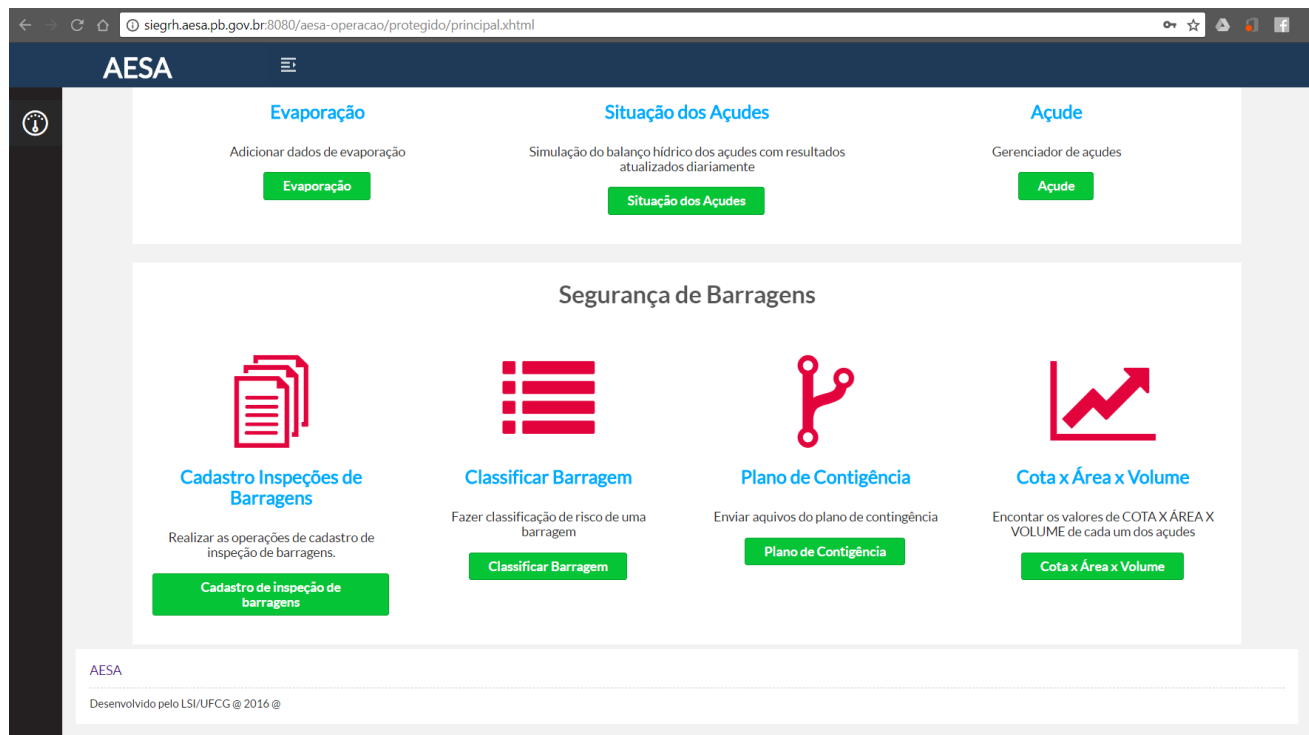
siegrh.aesa.pb.gov.br:8080/aesa-operacao/protegido/principal.xhtml

AESA

Evaporação

Adicionar dados de evaporação

Evaporação

Situação dos Açudes

Simulação do balanço hídrico dos açudes com resultados atualizados diariamente

Situação dos Açudes

Açude

Gerenciador de açudes

Açude

Segurança de Barragens

Cadastro Inspeções de Barragens

Realizar as operações de cadastro de inspeção de barragens.

Cadastro de inspeção de barragens

Classificar Barragem

Fazer classificação de risco de uma barragem

Classificar Barragem

Plano de Contigência

Enviar aquivos do plano de contingência

Plano de Contigência

Cota x Área x Volume

Encontar os valores de COTA X ÁREA X VOLUME de cada um dos açudes

Cota x Área x Volume

AESA

Desenvolvido pelo LSI/UFCG @ 2016 @